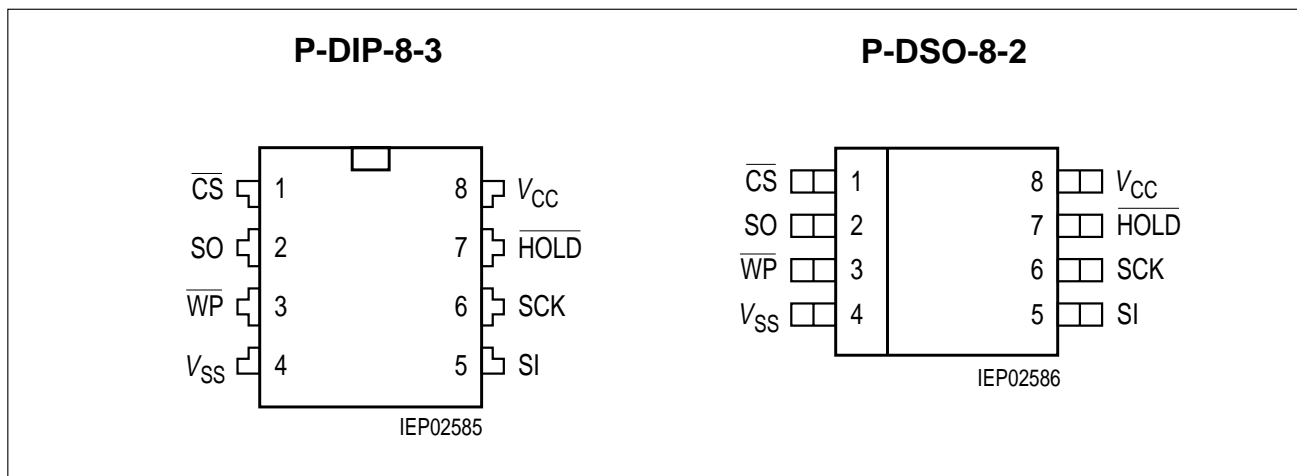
P-DIP-8-3

$\overline{CS}$ 1
SO 2
$\overline{WP}$ 3
$V_{SS}$ 4

8 $V_{CC}$
7 $\overline{HOLD}$
6 SCK
5 SI

IEP02585

P-DSO-8-2

$\overline{CS}$ 1
SO 2
$\overline{WP}$ 3
$V_{SS}$ 4

8 $V_{CC}$
7 $\overline{HOLD}$
6 SCK
5 SI

IEP02586